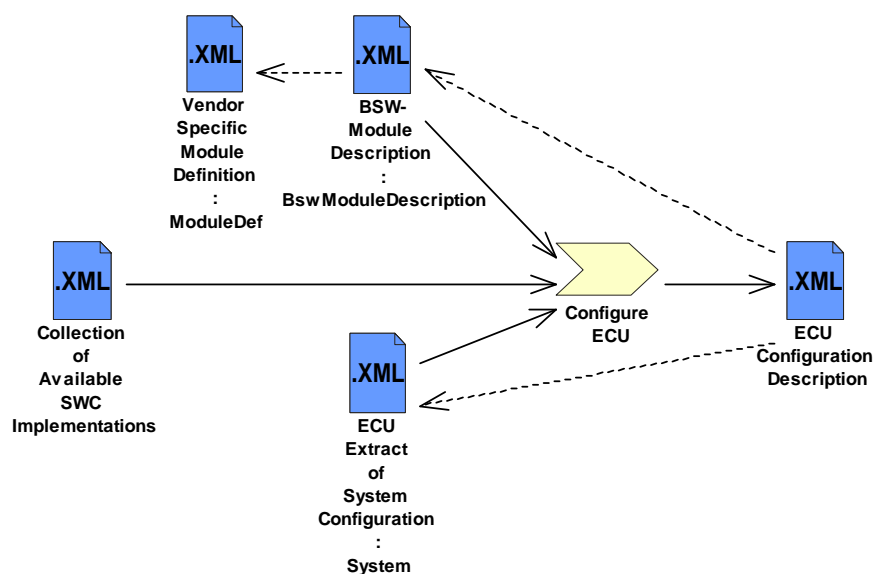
.XML
Vendor Specific Module Definition : ModuleDef

.XML
BSW-Module Description : BswModuleDescription

.XML
Collection of Available SWC Implementations

Configure ECU

.XML
ECU Configuration Description

.XML
ECU Extract of System Configuration : System